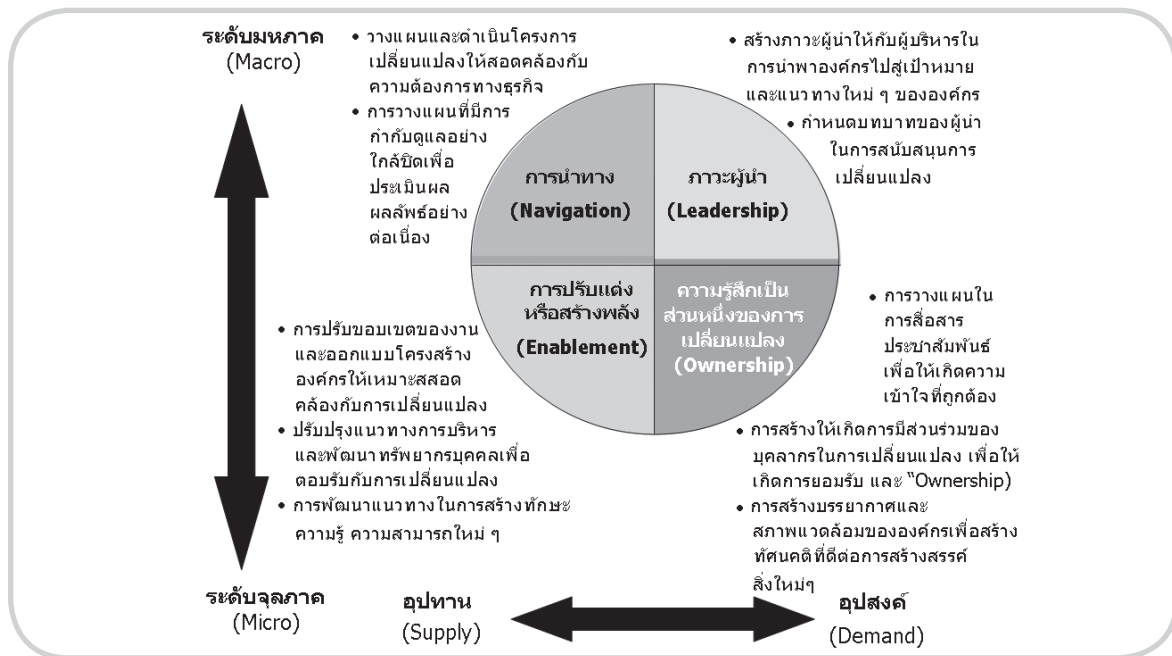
ระดับมหภาค
(Macro)

• วางแผนและดำเนินโครงการเปลี่ยนแปลงให้สอดคล้องกับความต้องการทางธุรกิจ
• การวางแผนที่มีการกำกับดูแลอย่างใกล้ชิดเพื่อประเมินผลผลลัพธ์อย่างต่อเนื่อง

• สร้างภาวะผู้นำให้กับผู้บริหารในการนำพาองค์กรไปสู่เป้าหมายและแนวทางใหม่ ๆ ขององค์กร
• กำหนดบทบาทของผู้นำในการสนับสนุนการเปลี่ยนแปลง

การนำทาง
(Navigation)

ภาวะผู้นำ
(Leadership)

การปรับแต่งหรือสร้างพลัง
(Enablement)

ความรู้สึกเป็นส่วนหนึ่งของการเปลี่ยนแปลง
(Ownership)

• การวางแผนในการสื่อสารประชาสัมพันธ์เพื่อให้เกิดความเข้าใจที่ถูกต้อง

• การปรับขอบเขตของงานและออกแบบโครงสร้างองค์กรให้เหมาะสสอดคล้องกับการเปลี่ยนแปลง
• ปรับปรุงแนวทางการบริหารและพัฒนาทรัพยากรบุคคลเพื่อตอบรับกับการเปลี่ยนแปลง
• การพัฒนาแนวทางในการสร้างทักษะ ความรู้ ความสามารถใหม่ ๆ

• การสร้างให้เกิดการมีส่วนร่วมของบุคลากรในการเปลี่ยนแปลง เพื่อให้เกิดการยอมรับ และ "Ownership)
• การสร้างบรรยากาศและสภาพแวดล้อมขององค์กรเพื่อสร้างทัศนคติที่ดีต่อการสร้างสรรค์สิ่งใหม่ๆ

ระดับจุลภาค
(Micro)

อุปทาน
(Supply)

อุปสงค์
(Demand)